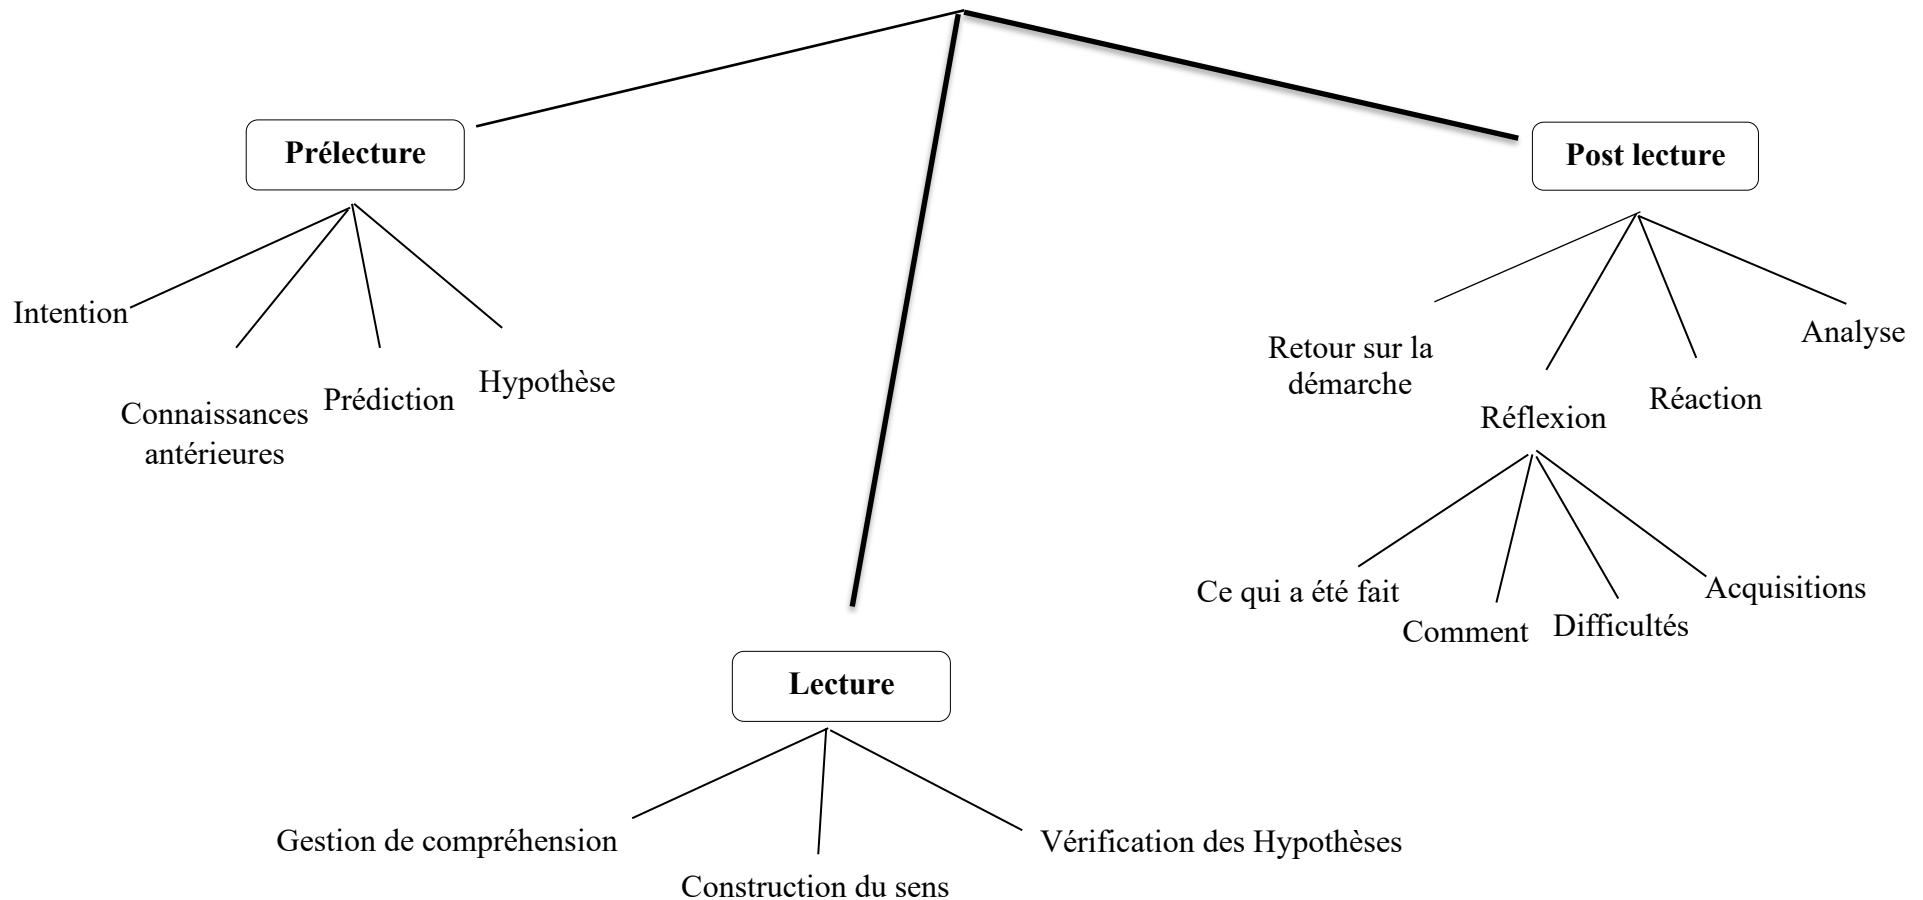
Prélecture

Post lecture

Intention

Connaissances antérieures

Prédiction

Hypothèse

Retour sur la démarche

Réflexion

Réaction

Analyse

Ce qui a été fait

Comment

Difficultés

Acquisitions

Lecture

Gestion de compréhension

Construction du sens

Vérification des Hypothèses